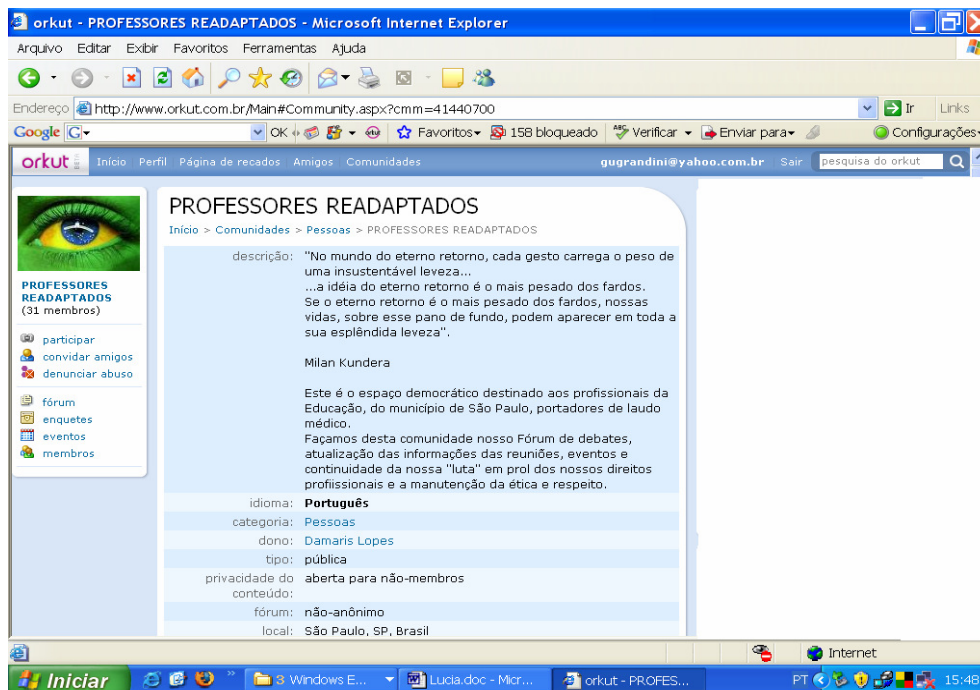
orkut - PROFESSORES READAPTADOS - Microsoft Internet Explorer

Arquivo Editar Exibir Favoritos Ferramentas Ajuda

Endereço http://www.orkut.com.br/Main#Community.aspx?cmm=41440700 Ir Links

Google OK Favoritos 158 bloqueado Verificar Enviar para Configurações

orkut Início Perfil Página de recados Amigos Comunidades gugrandini@yahoo.com.br Sair pesquisa do orkut

PROFESSORES READAPTADOS
(31 membros)

participar
convidar amigos
denunciar abuso

fórum
enquetes
eventos
membros

PROFESSORES READAPTADOS

Início > Comunidades > Pessoas > PROFESSORES READAPTADOS

descrição: "No mundo do eterno retorno, cada gesto carrega o peso de uma insustentável leveza...
...a idéia do eterno retorno é o mais pesado dos fardos.
Se o eterno retorno é o mais pesado dos fardos, nossas vidas, sobre esse pano de fundo, podem aparecer em toda a sua esplêndida leveza".

Milan Kundera

Este é o espaço democrático destinado aos profissionais da Educação, do município de São Paulo, portadores de laudo médico.
Façamos desta comunidade nosso Fórum de debates, atualização das informações das reuniões, eventos e continuidade da nossa "luta" em prol dos nossos direitos profiissionais e a manutenção da ética e respeito.

idioma: Português
categoria: Pessoas
dono: Damaris Lopes
tipo: pública
privacidade do conteúdo: aberta para não-membros
fórum: não-anônimo
local: São Paulo, SP, Brasil

Internet

Iniciar 3 Windows E... Lucia.doc - Micr... orkut - PROFES... PT 15:48